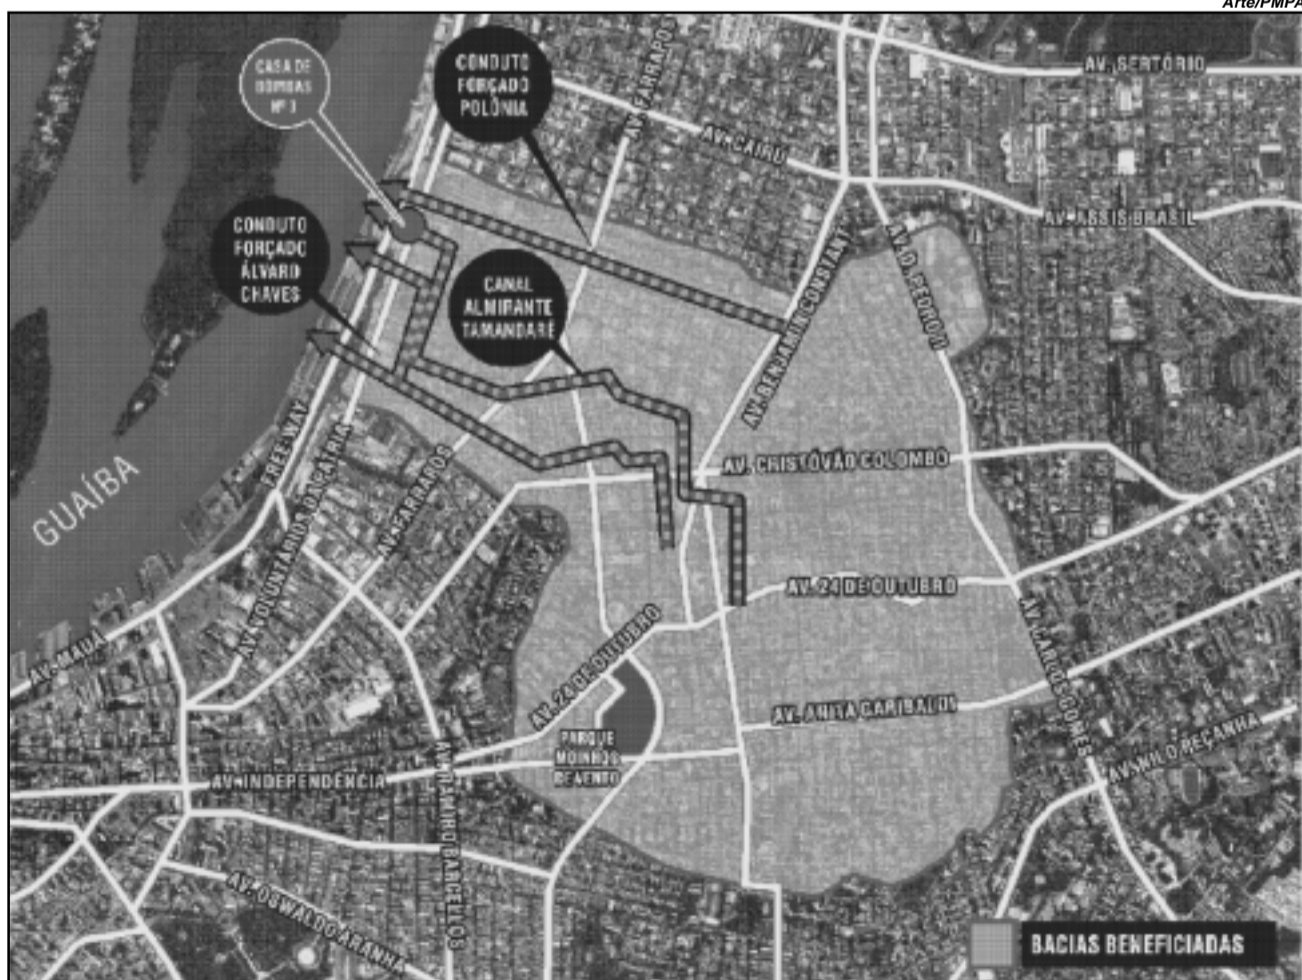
Arte/PMPA

CASA DE BOMBAS Nº 3

CONDUTO FORÇADO POLÔNIA

CONDUTO FORÇADO ÁLVARO CHAVES

CANAL ALMIRANTE TAMANDARÉ

AV. FARRAPOS

AV. SERTÓRIO

AV. CAIRU

AV. ASSIS BRASIL

AV. BENJAMIN CONSTANT

AV. D. PEDRO II

AV. CRISTÓVÃO COLOMBO

GUAÍBA

FREE WAY

AV. VOLUNTÁRIOS DA PÁTRIA

AV. FARRAPOS

AV. 24 DE OUTUBRO

AV. 24 DE OUTUBRO

AV. MAUÁ

AV. CARLOS GOMES

AV. ANITA GARIBALDI

PARQUE MOINHOS DE VENTO

AV. NILO PEÇANHA

AV. INDEPENDÊNCIA

AV. RAMIRO BARCELLOS

AV. OSWALDO ARANHA

BACIAS BENEFICIADAS